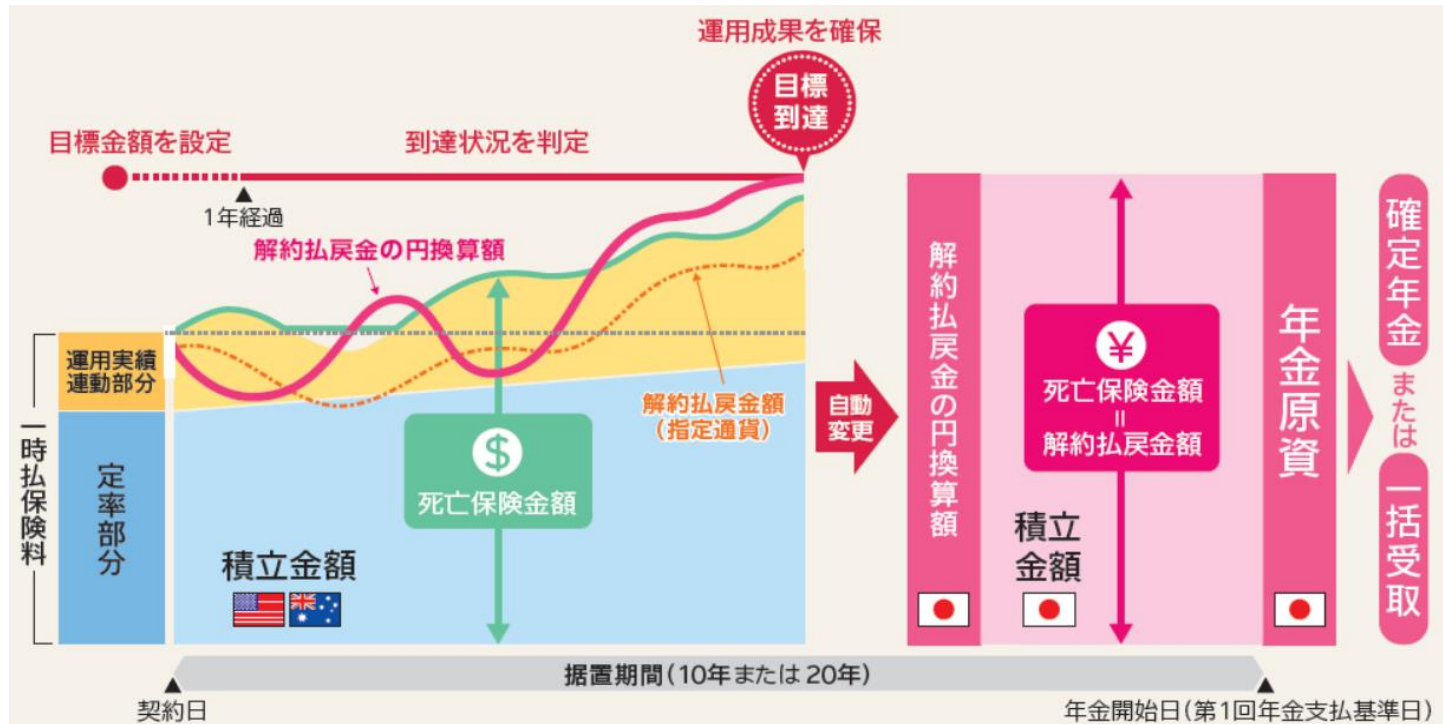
運用成果を確保

目標到達

目標金額を設定

到達状況を判定

1年経過

解約払戻金の円換算額

運用実績連動部分

一時払保険料

定率部分

解約払戻金額（指定通貨）

$

死亡保険金額

積立金額

自動変更

解約払戻金の円換算額

¥

死亡保険金額 = 解約払戻金額

積立金額

年金原資

確定年金

または

一括受取

据置期間（10年または20年）

契約日

年金開始日（第1回年金支払基準日）